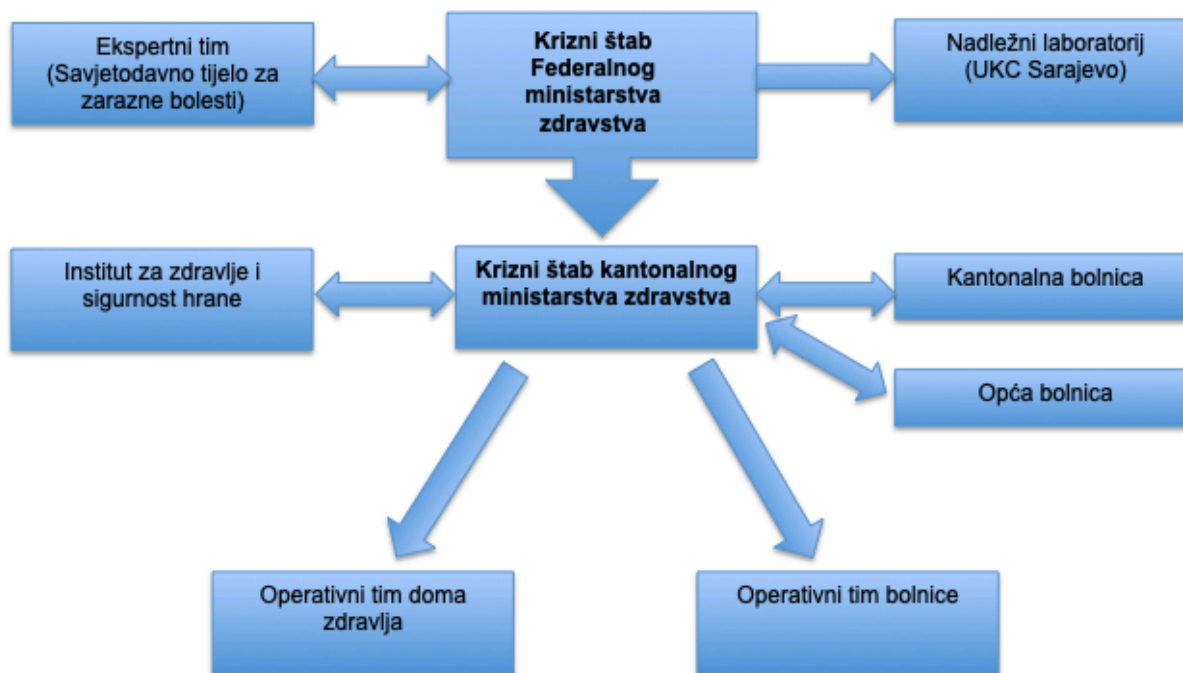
Ekspertni tim (Savjetodavno tijelo za zarazne bolesti)

Krizni štab Federalnog ministarstva zdravstva

Nadležni laboratorij (UKC Sarajevo)

Institut za zdravlje i sigurnost hrane

Krizni štab kantonalnog ministarstva zdravstva

Kantonalna bolnica

Opća bolnica

Operativni tim doma zdravlja

Operativni tim bolnice